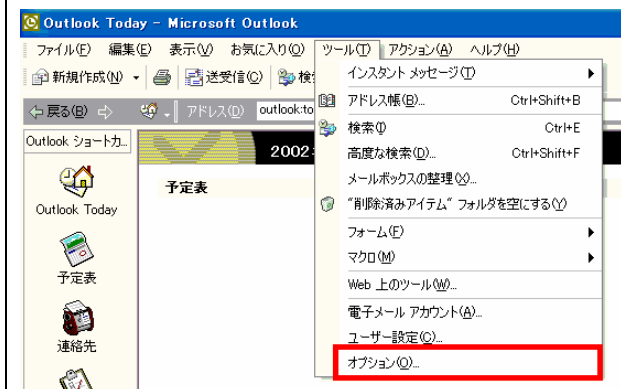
Outlook Today - Microsoft Outlook

ファイル(F) 編集(E) 表示(V) お気に入り(O) ツール(T) アクション(A) ヘルプ(H)

新規作成(N) 送受信(C) 検

戻る(B) アドレス(D) outlook:to

Outlook ショートカ...

Outlook Today

予定表

連絡先

2002

予定表

インスタント メッセージ(T)
アドレス帳(B)... Ctrl+Shift+B
検索(I) Ctrl+E
高度な検索(D)... Ctrl+Shift+F
メールボックスの整理(X)...
"削除済みアイテム" フォルダを空にする(Y)
フォーム(F)
マクロ(M)
Web 上のツール(W)...
電子メール アカウント(A)...
ユーザー設定(C)...
オプション(O)...